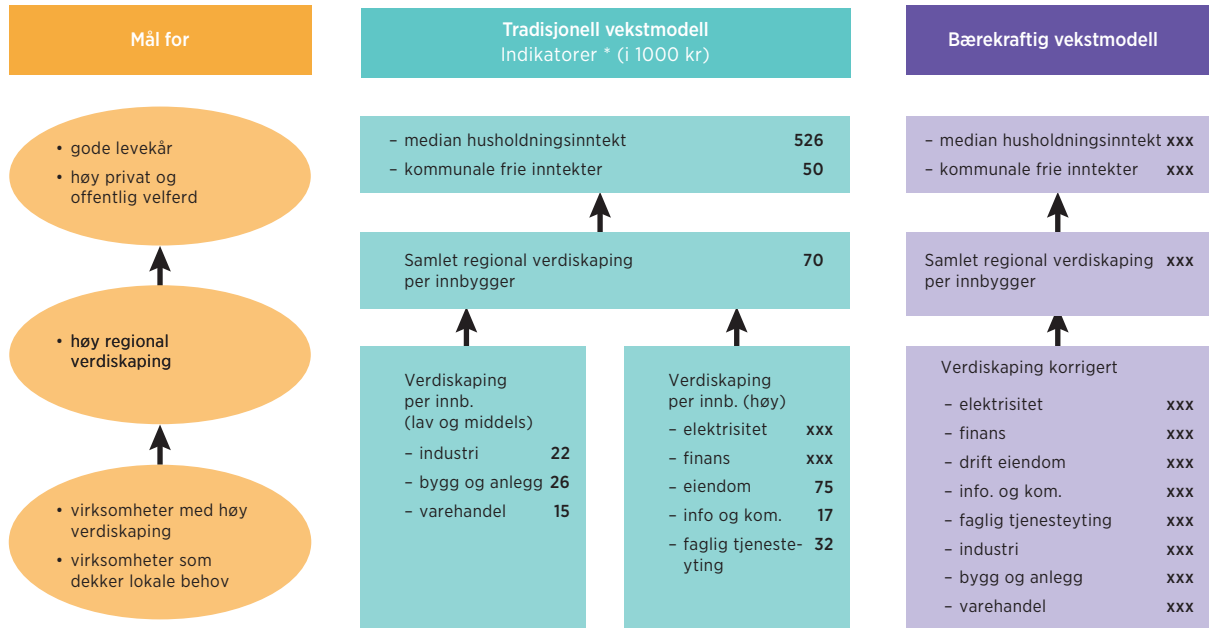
Mål for

Tradisjonell vekstmodell
Indikatorer * (i 1000 kr)

Bærekraftig vekstmodell

• gode levekår
• høy privat og offentlig velferd

• høy regional verdiskaping

• virksomheter med høy verdiskaping
• virksomheter som dekker lokale behov

– median husholdningsinntekt 526
– kommunale frie inntekter 50

Samlet regional verdiskaping per innbygger 70

Verdiskaping per innb. (lav og middels)
– industri 22
– bygg og anlegg 26
– varehandel 15

Verdiskaping per innb. (høy)
– elektrisitet xxx
– finans xxx
– eiendom 75
– info og kom. 17
– faglig tjenesteyting 32

– median husholdningsinntekt xxx
– kommunale frie inntekter xxx

Samlet regional verdiskaping per innbygger xxx

Verdiskaping korrigert
– elektrisitet xxx
– finans xxx
– drift eiendom xxx
– info. og kom. xxx
– faglig tjenesteyting xxx
– industri xxx
– bygg og anlegg xxx
– varehandel xxx